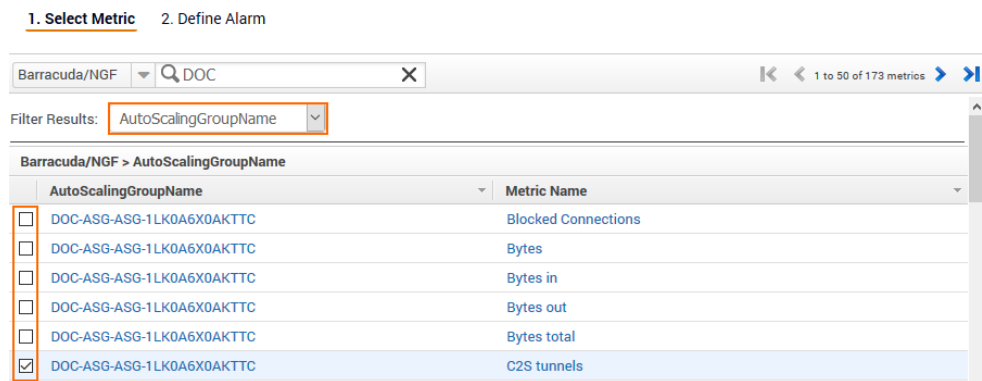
1. Select Metric 2. Define Alarm

Barracuda/NGF DOC

1 to 50 of 173 metrics

Filter Results: AutoScalingGroupName

Barracuda/NGF > AutoScalingGroupName

| AutoScalingGroupName | Metric Name |
|---|---|
| DOC-ASG-ASG-1LK0A6X0AKTTC | Blocked Connections |
| DOC-ASG-ASG-1LK0A6X0AKTTC | Bytes |
| DOC-ASG-ASG-1LK0A6X0AKTTC | Bytes in |
| DOC-ASG-ASG-1LK0A6X0AKTTC | Bytes out |
| DOC-ASG-ASG-1LK0A6X0AKTTC | Bytes total |
| DOC-ASG-ASG-1LK0A6X0AKTTC | C2S tunnels |